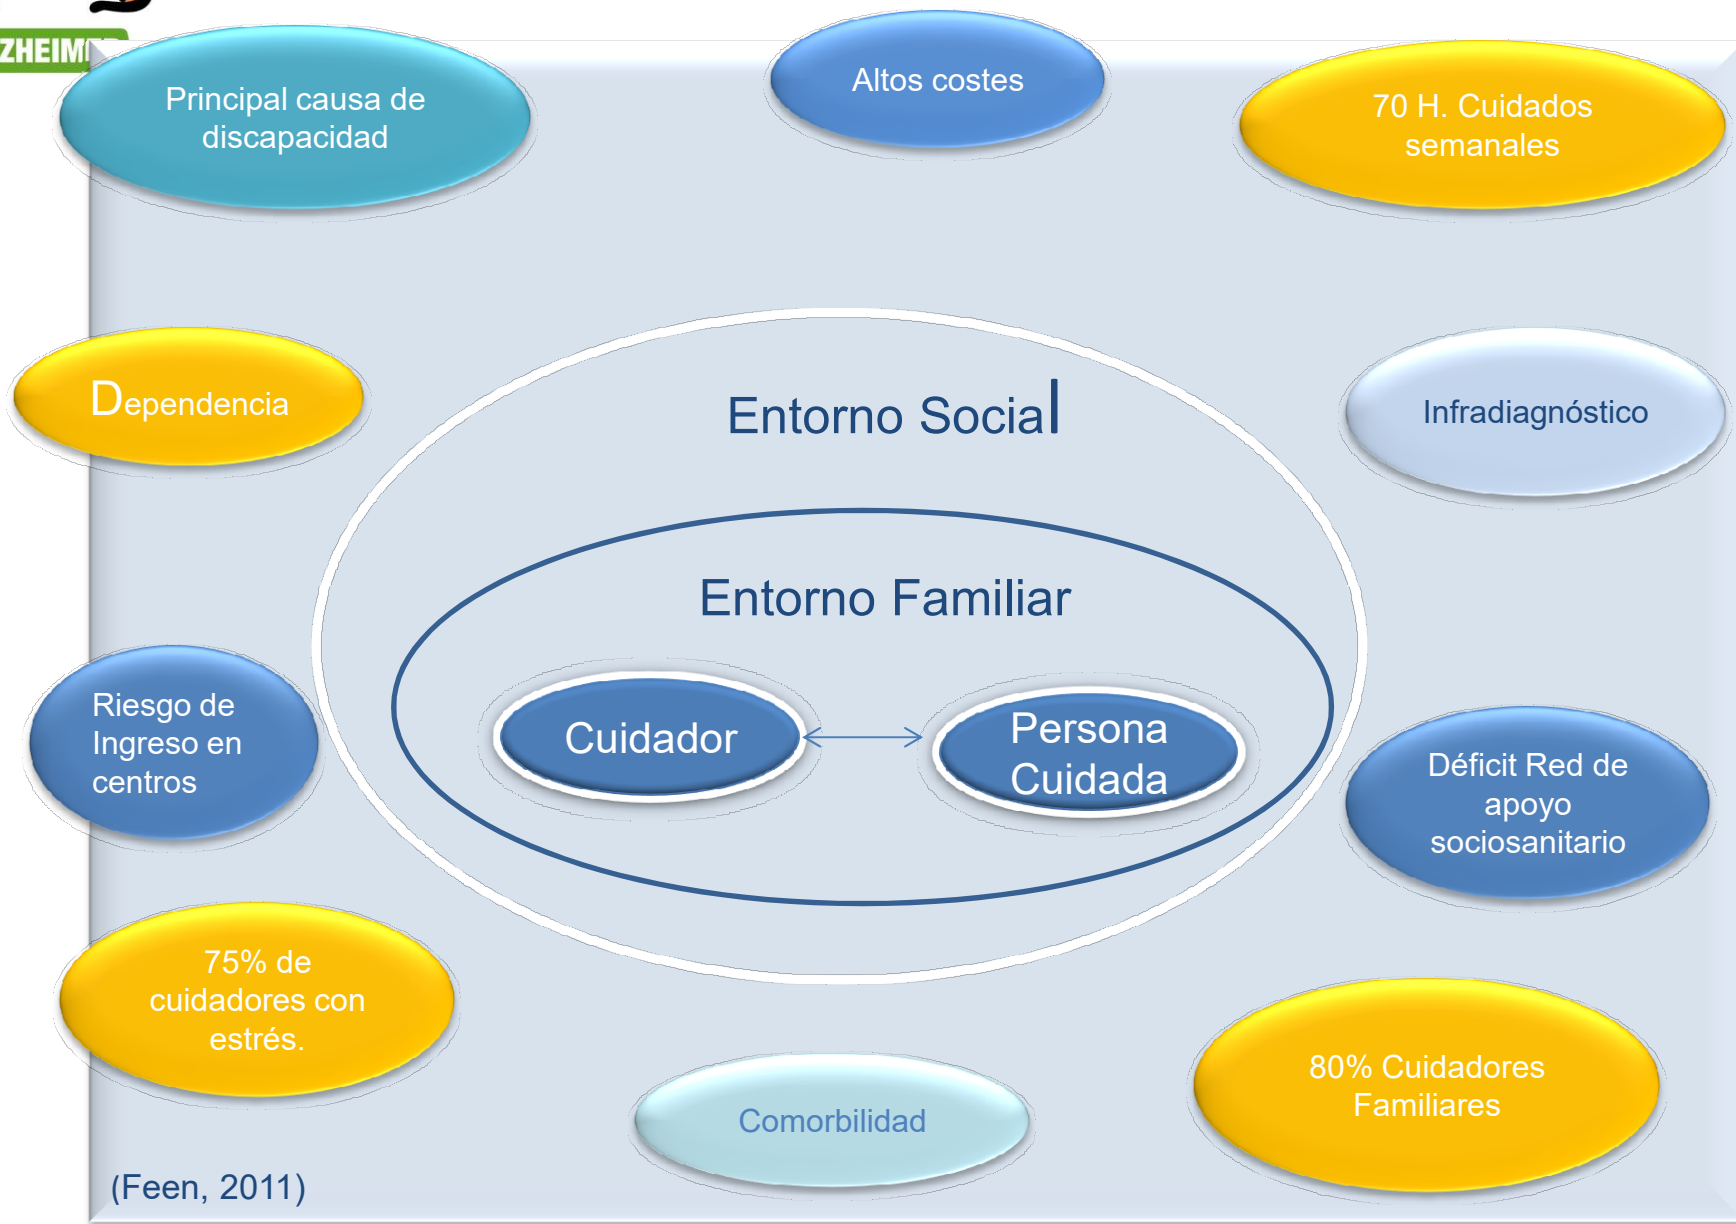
ZHEIM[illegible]

Principal causa de discapacidad

Altos costes

70 H. Cuidados semanales

Dependencia

Entorno Social

Infradiagnóstico

Entorno Familiar

Riesgo de Ingreso en centros

Cuidador

Persona Cuidada

Déficit Red de apoyo sociosanitario

75% de cuidadores con estrés.

Comorbilidad

80% Cuidadores Familiares

(Feen, 2011)